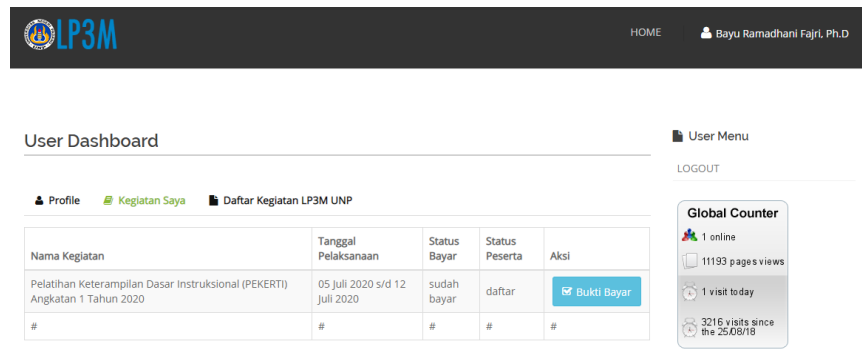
LP3M

HOME

Bayu Ramadhani Fajri, Ph.D

User Dashboard

Profile

Kegiatan Saya

Daftar Kegiatan LP3M UNP

| Nama Kegiatan | Tanggal Pelaksanaan | Status Bayar | Status Peserta | Aksi |
|---|---|---|---|---|
| Pelatihan Keterampilan Dasar Instruksional (PEKERTI) Angkatan 1 Tahun 2020 | 05 Juli 2020 s/d 12 Juli 2020 | sudah bayar | daftar | Bukti Bayar |
| # | # | # | # | # |

User Menu

LOGOUT

Global Counter

1 online

11193 pages views

1 visit today

3216 visits since the 25/08/18